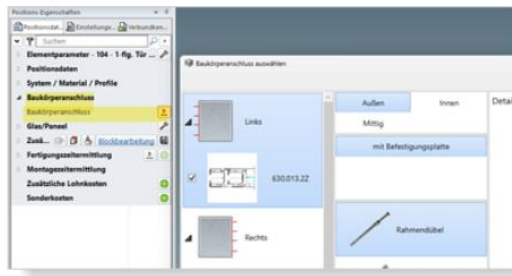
Positions-Eigenschaften

Positionsdat... Einstellunge... Verbundkon...

Suchen

Elementparameter - 104 - 1-flg. Tür ...

Positionsdaten

System / Material / Profile

Baukörperanschluss

Baukörperanschluss

Glas/Paneel

Zusä... Blockbearbeitung

Fertigungszeitermittlung

Montagezeitermittlung

Zusätzliche Lohnkosten

Sonderkosten

Baukörperanschluss auswählen

Links

630.013.ZZ

Rechts

Außen

Innen

Mittig

mit Befestigungsplatte

Rahmendübel

Detai